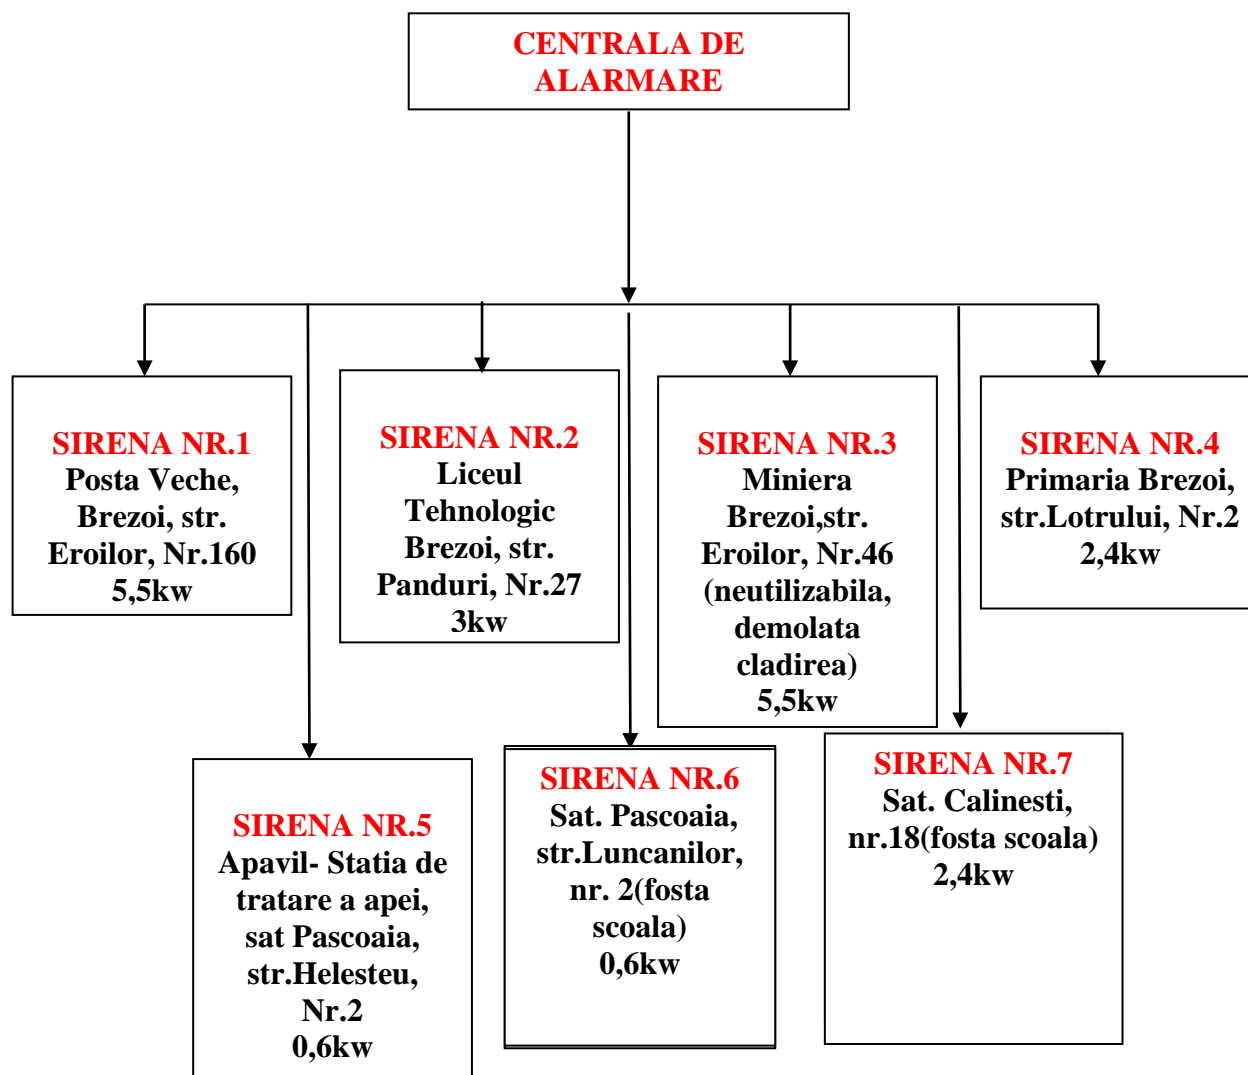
CENTRALA DE ALARMARE

SIRENA NR.1
Posta Veche, Brezoi, str. Eroilor, Nr.160
5,5kw

SIRENA NR.2
Liceul Tehnologic Brezoi, str. Panduri, Nr.27
3kw

SIRENA NR.3
Miniera Brezoi,str. Eroilor, Nr.46 (neutilizabila, demolata cladirea)
5,5kw

SIRENA NR.4
Primaria Brezoi, str.Lotrului, Nr.2
2,4kw

SIRENA NR.5
Apavil- Statia de tratare a apei, sat Pascoaia, str.Helesteu, Nr.2
0,6kw

SIRENA NR.6
Sat. Pascoaia, str.Luncanilor, nr. 2(fosta scoala)
0,6kw

SIRENA NR.7
Sat. Calinesti, nr.18(fosta scoala)
2,4kw